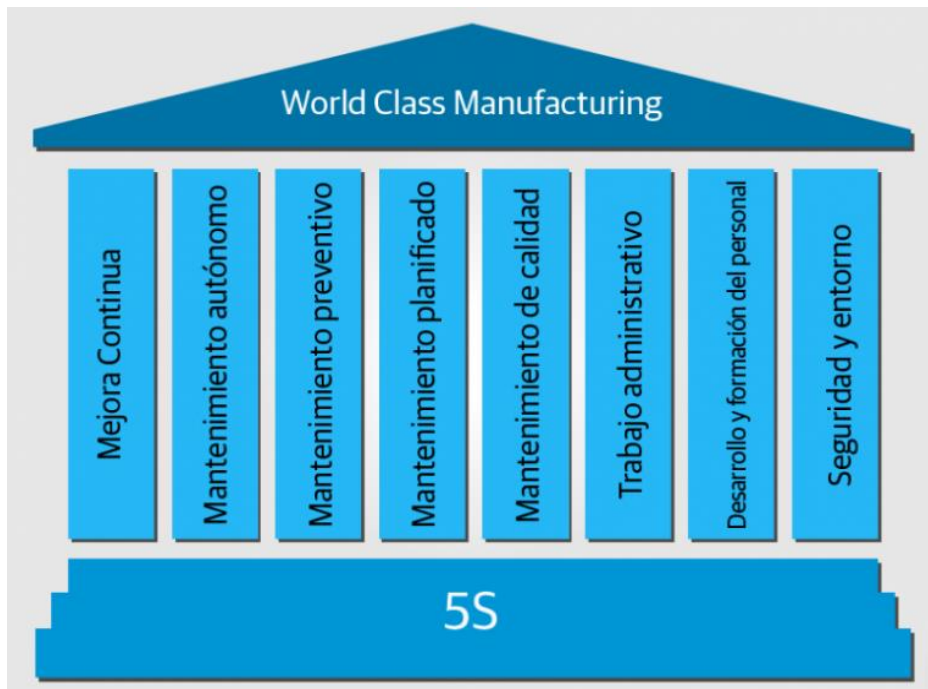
World Class Manufacturing

Mejora Continua

Mantenimiento autónomo

Mantenimiento preventivo

Mantenimiento planificado

Mantenimiento de calidad

Trabajo administrativo

Desarrollo y formación del personal

Seguridad y entorno

5S